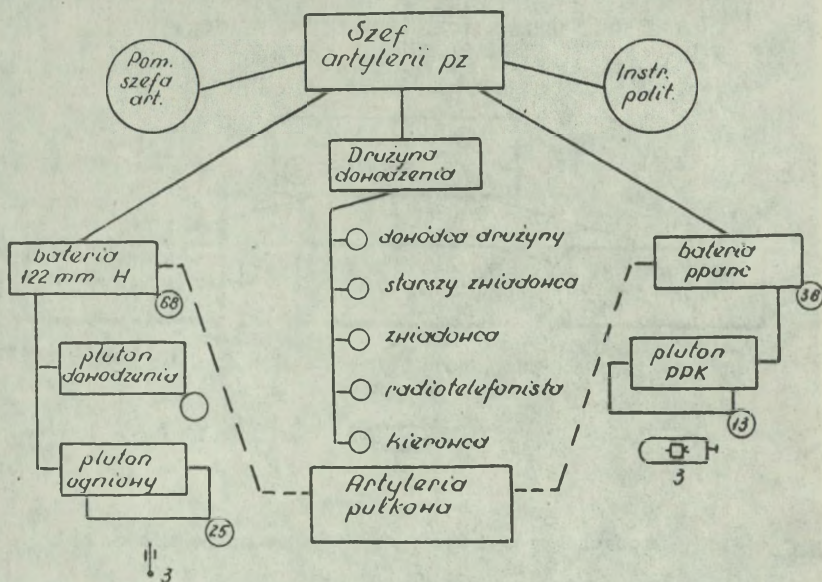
Szef artylerii pz

Pom. szefa art.

Instr. polit.

Drużyna dowodzenia

dowódca drużyny
starszy zwiadowca
zwiadowca
radiotelefonista
kierowca

bateria 122 mm H
68

pluton dowodzenia

pluton ogniowy
25

3

bateria ppanc
38

pluton PPK
13

3

Artyleria pułkowa